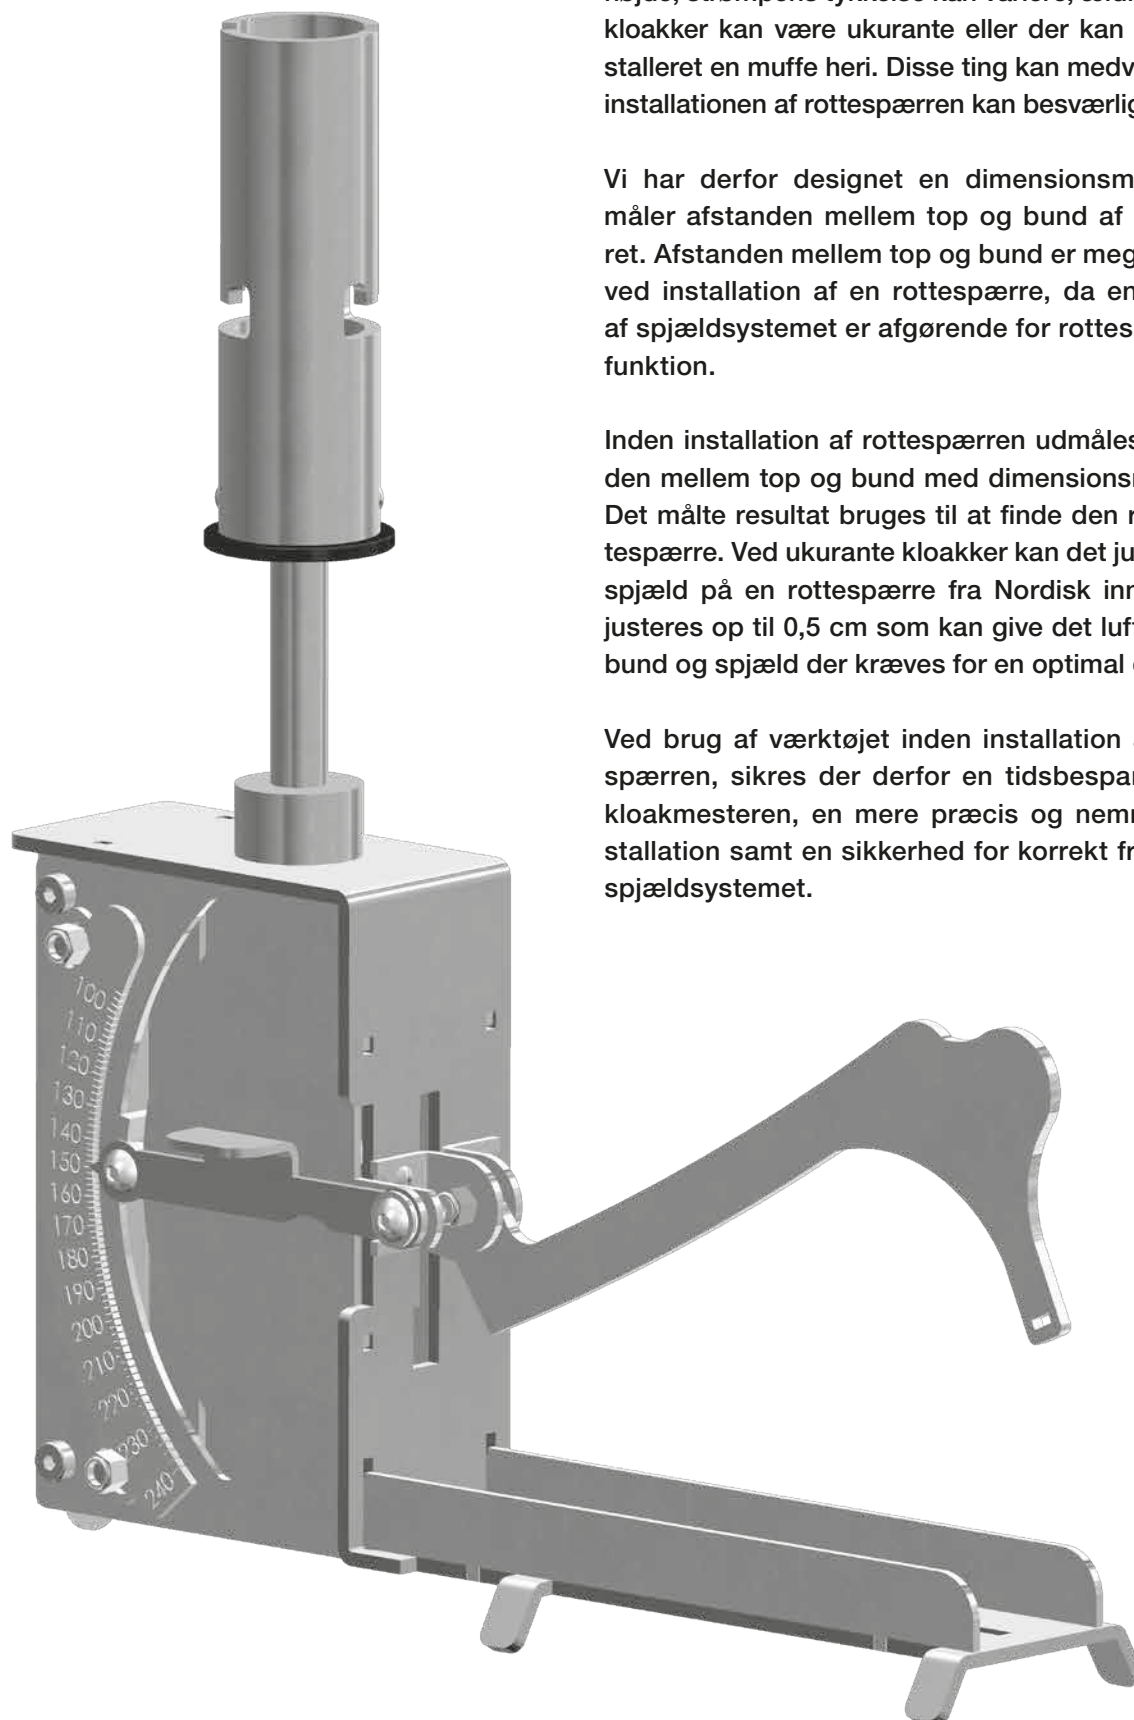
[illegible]
kloakker kan være ukurante eller der kan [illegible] stalleret en muffe heri. Disse ting kan medv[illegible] installationen af rottespærren kan besværlig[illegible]

Vi har derfor designet en dimensionsm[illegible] måler afstanden mellem top og bund af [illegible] ret. Afstanden mellem top og bund er meg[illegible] ved installation af en rottespærre, da en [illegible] af spjældsystemet er afgørende for rottes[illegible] funktion.

Inden installation af rottespærren udmåles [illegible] den mellem top og bund med dimensions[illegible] Det målte resultat bruges til at finde den r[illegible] tespærre. Ved ukurante kloakker kan det ju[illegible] spjæld på en rottespærre fra Nordisk inn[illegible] justeres op til 0,5 cm som kan give det luf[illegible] bund og spjæld der kræves for en optimal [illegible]

Ved brug af værktøjet inden installation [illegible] spærren, sikres der derfor en tidsbespar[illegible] kloakmesteren, en mere præcis og nemm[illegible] stallation samt en sikkerhed for korrekt fr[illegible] spjældsystemet.

100
110
120
130
140
150
160
170
180
190
200
210
220
230
240